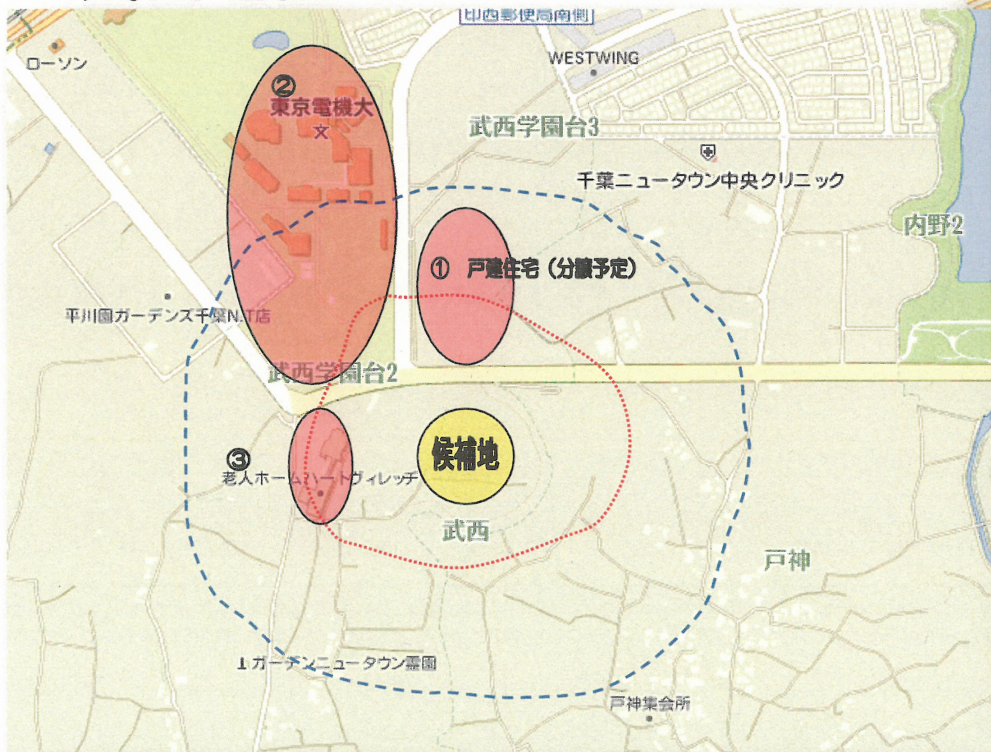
印西郵便局南側

ローソン

WESTWING

②
東京電機大

武西学園台3

千葉ニュータウン中央クリニック

内野2

① 戸建住宅（分譲予定）

平川園ガーデンズ千葉NT店

武西学園台2

③
老人ホームハートヴィレッヂ

候補地

武西

戸神

ガーデンニュータウン霊園

戸神集会所